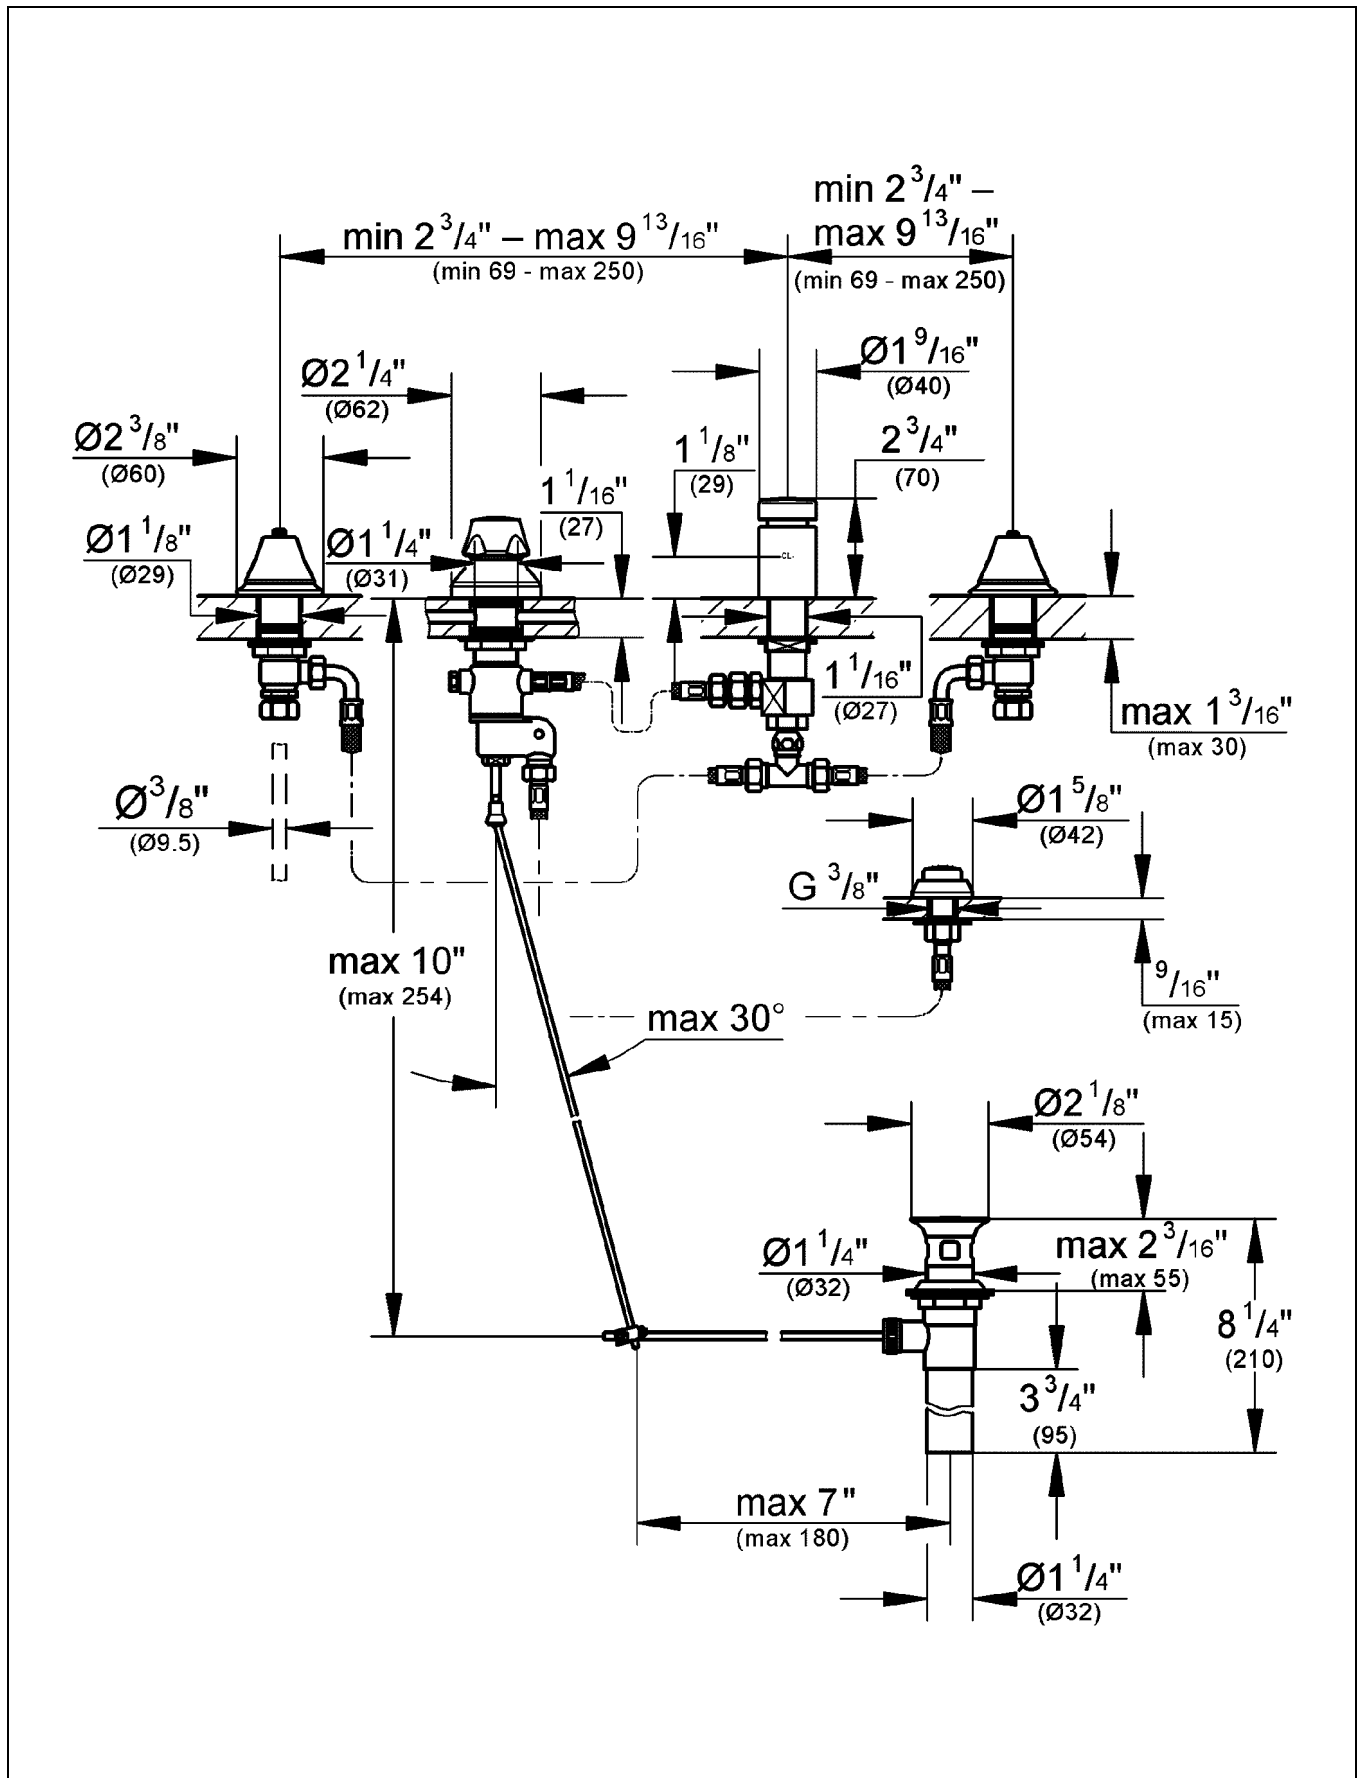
min $2\,^3/_4$" – max $9\,^{13}/_{16}$"
(min 69 - max 250)

min $2\,^3/_4$" –
max $9\,^{13}/_{16}$"
(min 69 - max 250)

Ø$2\,^1/_4$"
(Ø62)

Ø$1\,^9/_{16}$"
(Ø40)

Ø$2\,^3/_8$"
(Ø60)

$1\,^1/_8$"
(29)

$2\,^3/_4$"
(70)

$1\,^1/_{16}$"
(27)

Ø$1\,^1/_8$"
(Ø29)

Ø$1\,^1/_4$"
(Ø31)

CL

$1\,^1/_{16}$"
(Ø27)

max $1\,^3/_{16}$"
(max 30)

Ø$^3/_8$"
(Ø9.5)

Ø$1\,^5/_8$"
(Ø42)

G $^3/_8$"

max 10"
(max 254)

$^9/_{16}$"
(max 15)

max 30°

Ø$2\,^1/_8$"
(Ø54)

Ø$1\,^1/_4$"
(Ø32)

max $2\,^3/_{16}$"
(max 55)

$8\,^1/_4$"
(210)

$3\,^3/_4$"
(95)

max 7"
(max 180)

Ø$1\,^1/_4$"
(Ø32)